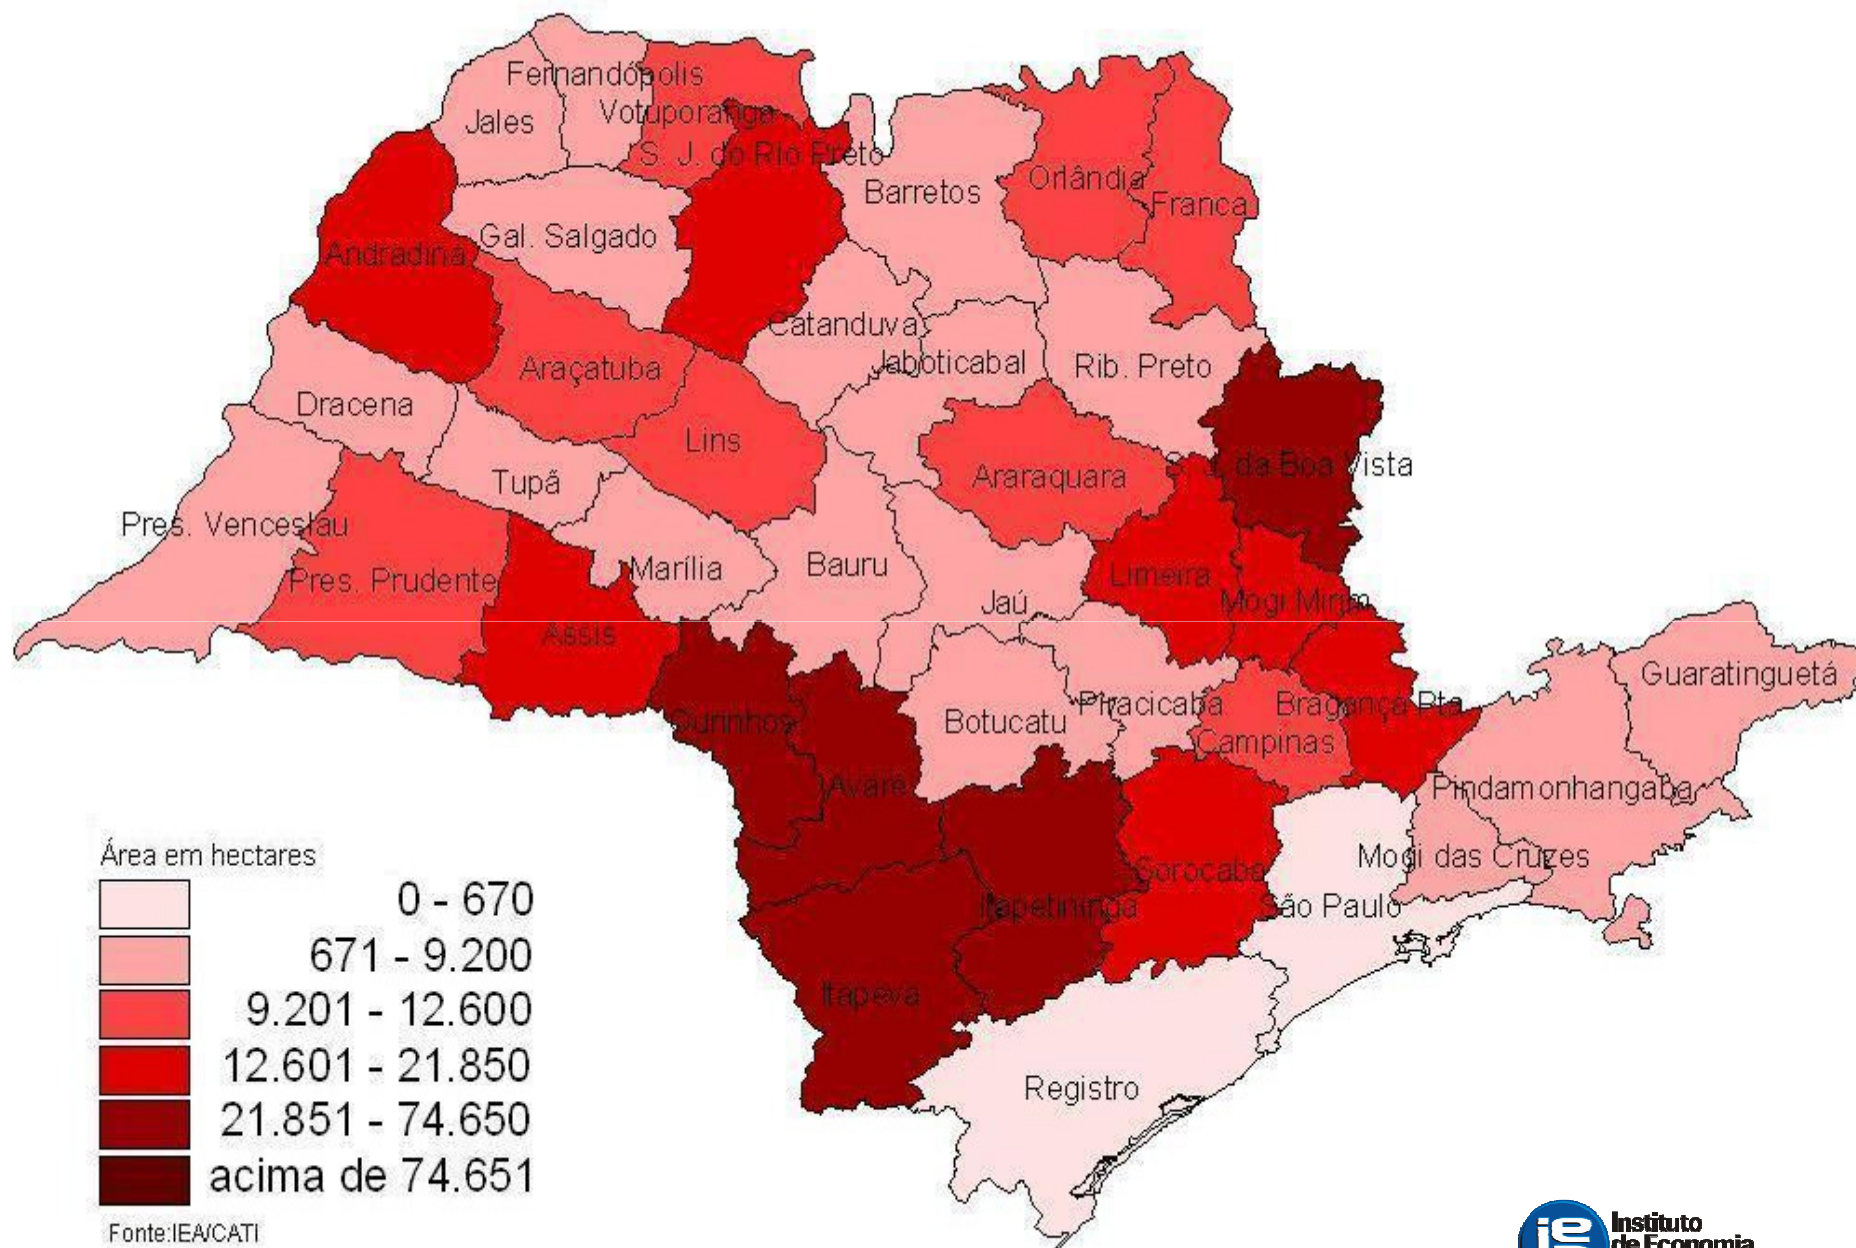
Fernandópolis
Jales
Votuporanga
S. J. do Rio Preto
Barretos
Orlândia
Franca
Gal. Salgado
Andradina
Catanduva
Jaboticabal
Rib. Preto
Araçatuba
Dracena
Lins
Araraquara
S. J. da Boa Vista
Tupã
Pres. Venceslau
Pres. Prudente
Marília
Bauru
Limeira
Jaú
Mogi Mirim
Assis
Guaratinguetá
Ourinhos
Botucatu
Piracicaba
Bragança Pta.
Campinas
Avaré
Pindamonhangaba
Mogi das Cruzes
Sorocaba
Itapetininga
São Paulo
Itapeva
Registro

Área em hectares
0 - 670
671 - 9.200
9.201 - 12.600
12.601 - 21.850
21.851 - 74.650
acima de 74.651

Fonte:IEA/CATI

ie Instituto de Economia